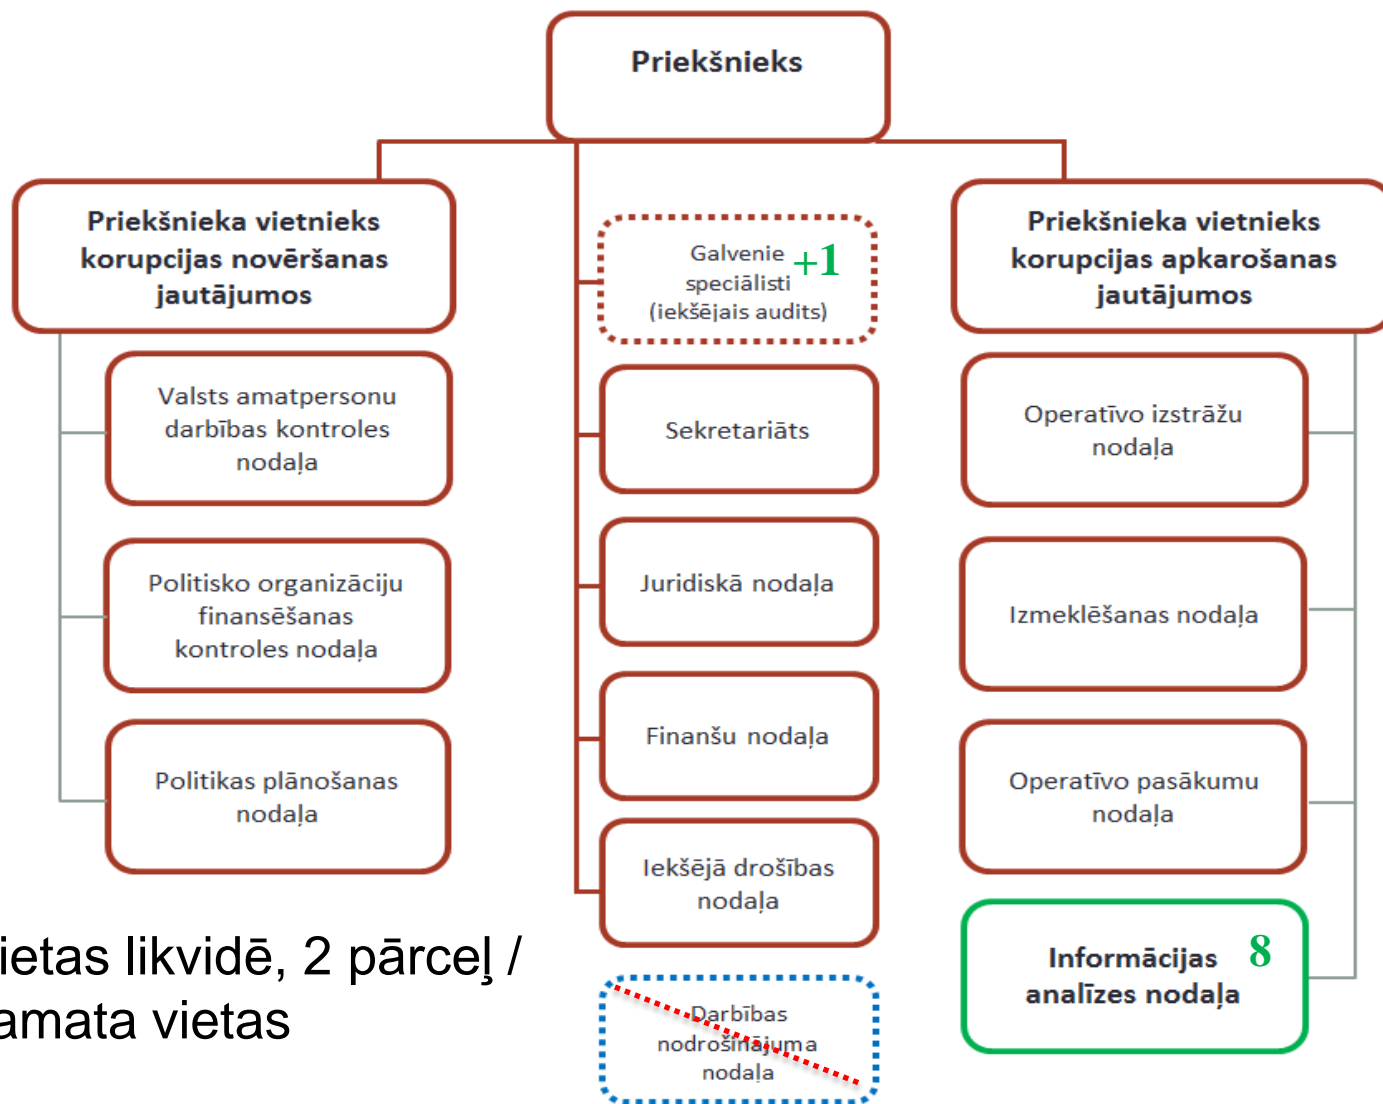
Priekšnieks

Priekšnieka vietnieks korupcijas novēršanas jautājumos

Valsts amatpersonu darbības kontroles nodaļa

Politisko organizāciju finansēšanas kontroles nodaļa

Politikas plānošanas nodaļa

Galvenie speciālisti (iekšējais audits) +1

Sekretariāts

Juridiskā nodaļa

Finanšu nodaļa

Iekšējā drošības nodaļa

Darbības nodrošinājuma nodaļa

Priekšnieka vietnieks korupcijas apkarošanas jautājumos

Operatīvo izstrāžu nodaļa

Izmeklēšanas nodaļa

Operatīvo pasākumu nodaļa

Informācijas analīzes nodaļa 8

ietas likvidē, 2 pārceļ / amata vietas